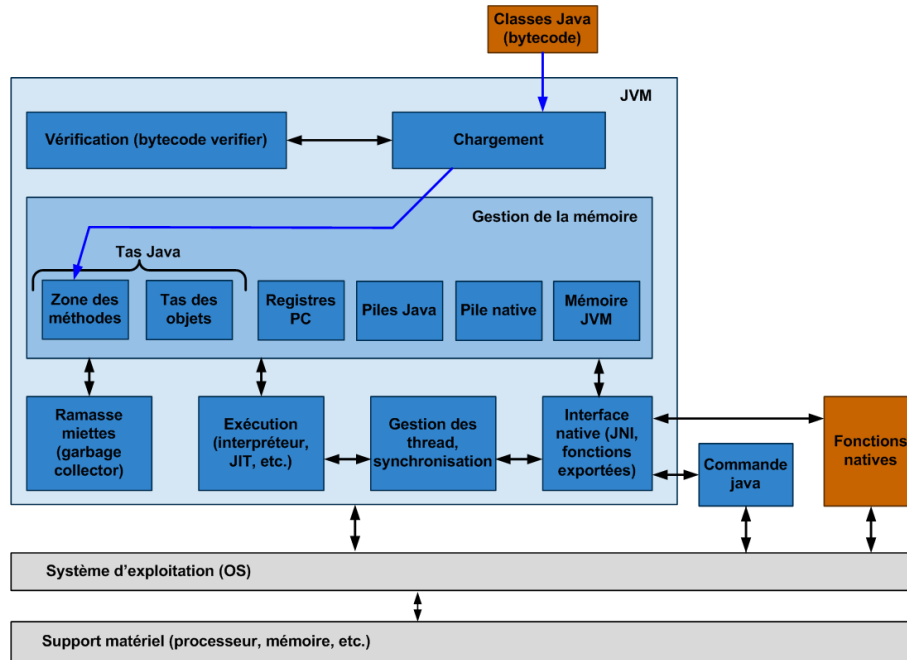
Classes Java (bytecode)

JVM

Vérification (bytecode verifier)

Chargement

Gestion de la mémoire

Tas Java

Zone des méthodes

Tas des objets

Registres PC

Piles Java

Pile native

Mémoire JVM

Ramasse miettes (garbage collector)

Exécution (interpréteur, JIT, etc.)

Gestion des thread, synchronisation

Interface native (JNI, fonctions exportées)

Commande java

Fonctions natives

Système d'exploitation (OS)

Support matériel (processeur, mémoire, etc.)